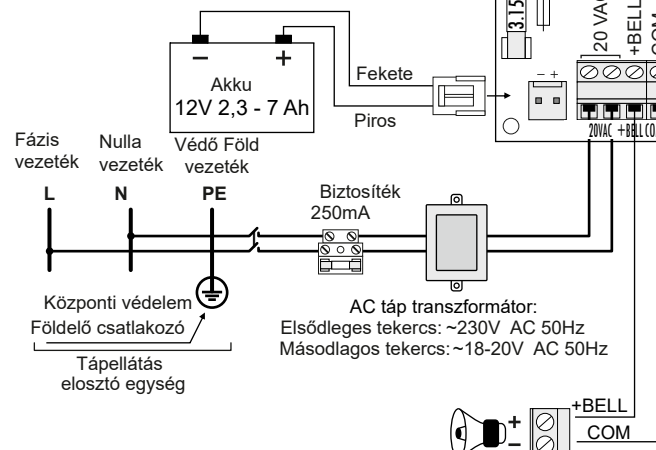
3.15
20 VAC
+BELL
COM
− +
Akku
12V 2,3 - 7 Ah
Fekete
Piros
− +
20VAC +BELL COM
Fázis vezeték
Nulla vezeték
Védő Föld vezeték
L
N
PE
Biztosíték 250mA
Központi védelem
Földelő csatlakozó
Tápellátás elosztó egység
AC táp transzformátor:
Elsődleges tekercs: ~230V AC 50Hz
Másodlagos tekercs: ~18-20V AC 50Hz
+
−
+BELL
COM